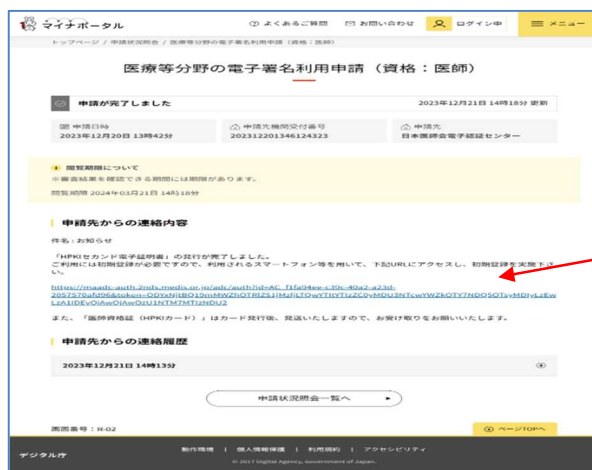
マイナポータル

よくあるご質問　お問い合わせ　ログイン中　メニュー

トップページ / 申請状況照会 / 医療等分野の電子署名利用申請（資格：医師）

医療等分野の電子署名利用申請（資格：医師）

申請が完了しました　2023年12月21日 14時16分 更新

申請日時
2023年12月20日 13時42分

申請先機関受付番号
2023122013461 24323

申請先
日本医師会電子認証センター

閲覧期限について
※審査結果を確認できる期間には期限があります。

閲覧期限 2024年03月21日 14時16分

申請先からの連絡内容

件名：お知らせ

「HPKIセカンド電子証明書」の発行が完了しました。
ご利用には初期登録が必要ですので、利用されるスマートフォン等を用いて、下記URLにアクセスし、初期登録を実施下さい。

https://maads-auth.2nds.medis.or.jp/adc/auth?id=AC_f1fa94ee-c39c-40a2-a23d-2057570afd96&token=ODYxNjtBQ19mMWZhOTRIZS1jMzljLTQwYTItYTIzZC0yMDU3NTcwYWZkOTY7NDQ5OTsyMDIyLzEwLzA1IDEyOjAwOjAwOzU1NTM7MTIzNDU2

また、「医師資格証（HPKIカード）」はカード発行後、発送いたしますので、お受け取りをお願いいたします。

申請先からの連絡履歴

2023年12月21日 14時13分

申請状況照会一覧へ

画面番号：R-02

ページTOPへ

デジタル庁

動作環境 | 個人情報保護 | 利用規約 | アクセシビリティ

© 2017 Digital Agency, Government of Japan.